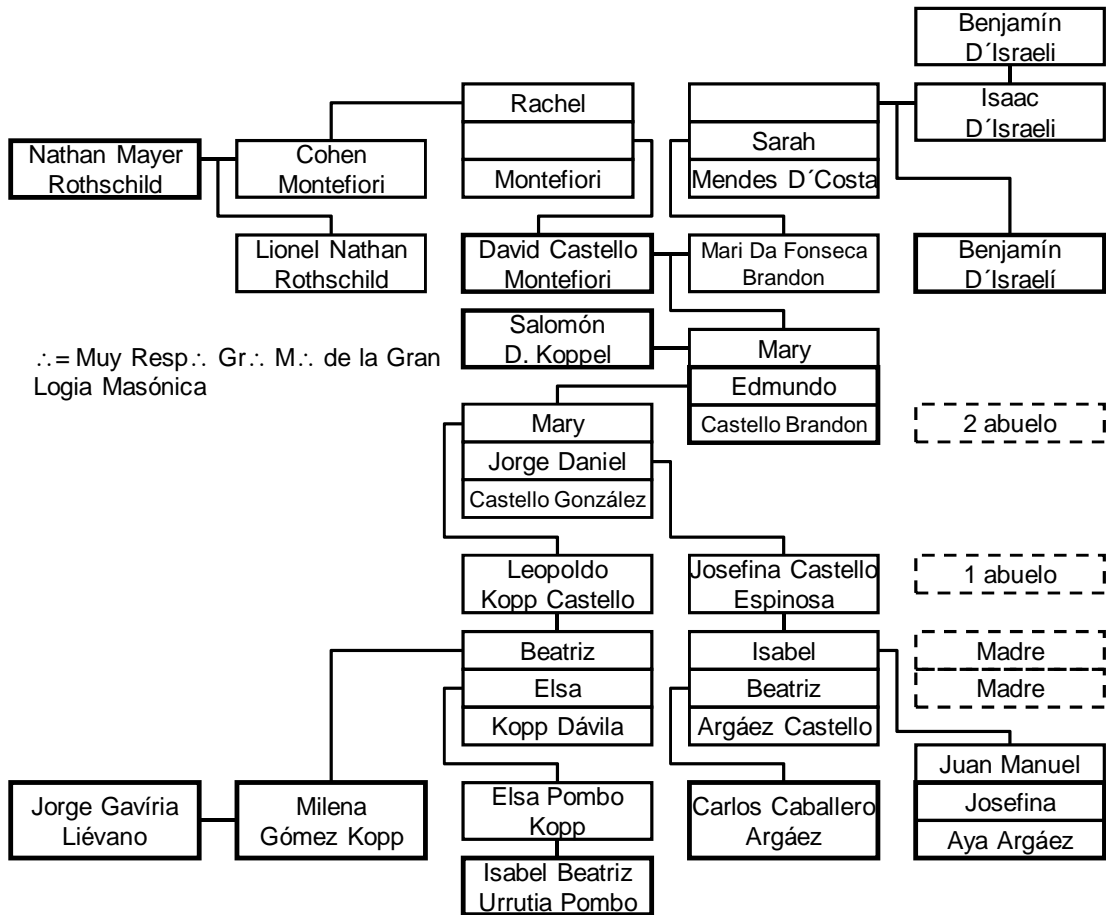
Benjamín D´Israeli

Rachel

Isaac D´Israeli

Sarah

Nathan Mayer Rothschild

Cohen Montefiori

Montefiori

Mendes D´Costa

Lionel Nathan Rothschild

David Castello Montefiori

Mari Da Fonseca Brandon

Benjamín D´Israelí

Salomón D. Koppel

Mary

∴= Muy Resp∴ Gr∴ M∴ de la Gran Logia Masónica

Edmundo

Castello Brandon

Mary

2 abuelo

Jorge Daniel

Castello González

Leopoldo Kopp Castello

Josefina Castello Espinosa

1 abuelo

Beatriz

Isabel

Madre

Elsa

Beatriz

Madre

Kopp Dávila

Argáez Castello

Juan Manuel

Jorge Gavíria Liévano

Milena Gómez Kopp

Elsa Pombo Kopp

Carlos Caballero Argáez

Josefina

Aya Argáez

Isabel Beatriz Urrutia Pombo